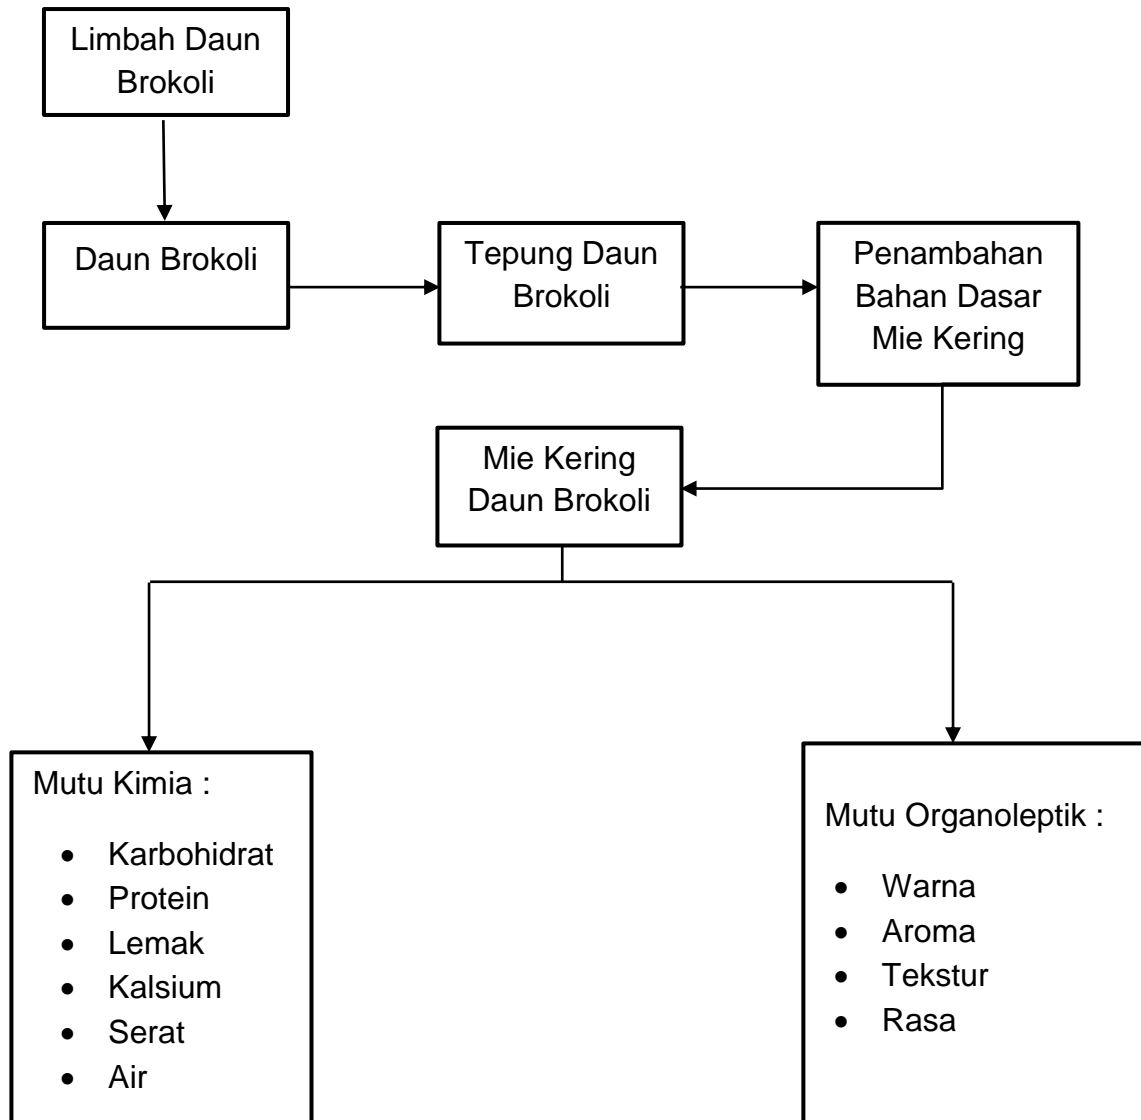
Limbah Daun Brokoli

Daun Brokoli

Tepung Daun Brokoli

Penambahan Bahan Dasar Mie Kering

Mie Kering Daun Brokoli

Mutu Kimia :

- Karbohidrat
- Protein
- Lemak
- Kalsium
- Serat
- Air

Mutu Organoleptik :

- Warna
- Aroma
- Tekstur
- Rasa